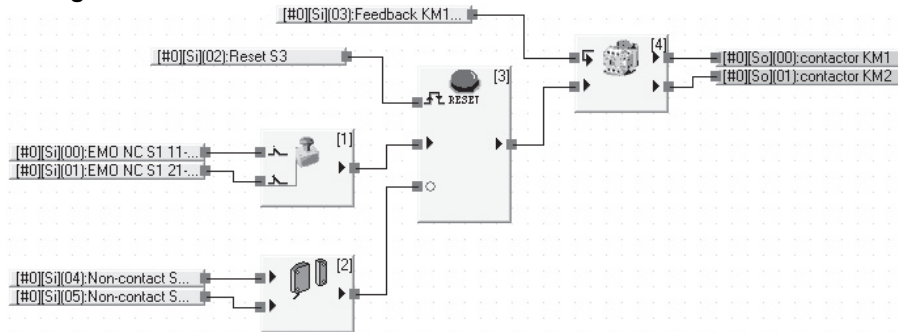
[#0][Si][03]:Feedback KM1...
[#0][Si][02]:Reset S3
[3]
RESET
[4]
[#0][So][00]:contactor KM1
[#0][So][01]:contactor KM2
[#0][Si][00]:EMO NC S1 11-...
[#0][Si][01]:EMO NC S1 21-...
[1]
[2]
[#0][Si][04]:Non-contact S...
[#0][Si][05]:Non-contact S...